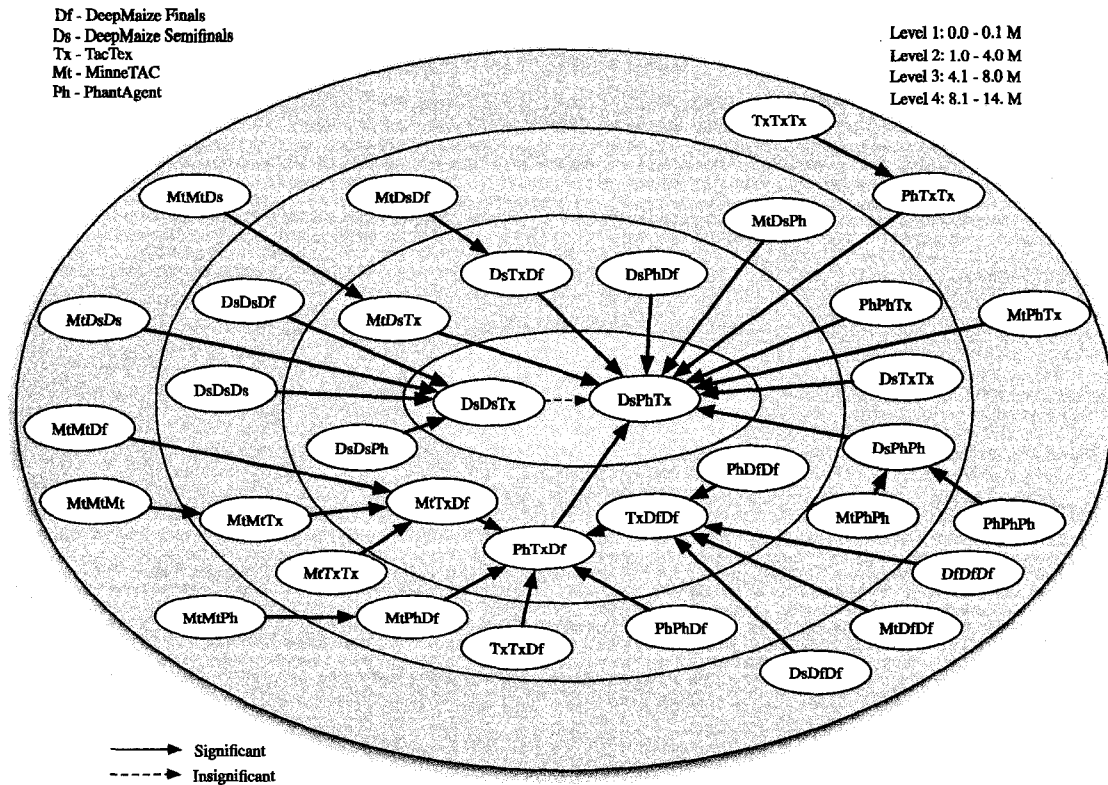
Df - DeepMaize Finals
Ds - DeepMaize Semifinals
Tx - TacTex
Mt - MinneTAC
Ph - PhantAgent

Level 1: 0.0 - 0.1 M
Level 2: 1.0 - 4.0 M
Level 3: 4.1 - 8.0 M
Level 4: 8.1 - 14. M

TxTxTx
PhTxTx
MtMtDs
MtDsDf
MtDsPh
DsTxDf
DsPhDf
DsDsDf
MtDsTx
PhPhTx
MtPhTx
MtDsDs
DsDsDs
DsDsTx
DsPhTx
DsTxTx
DsDsPh
MtMtDf
DsPhPh
PhDfDf
MtMtMt
MtMtTx
MtTxDf
TxDfDf
MtPhPh
PhPhPh
PhTxDf
MtTxTx
DfDfDf
MtMtPh
MtPhDf
PhPhDf
MtDfDf
TxTxDf
DsDfDf

Significant
Insignificant